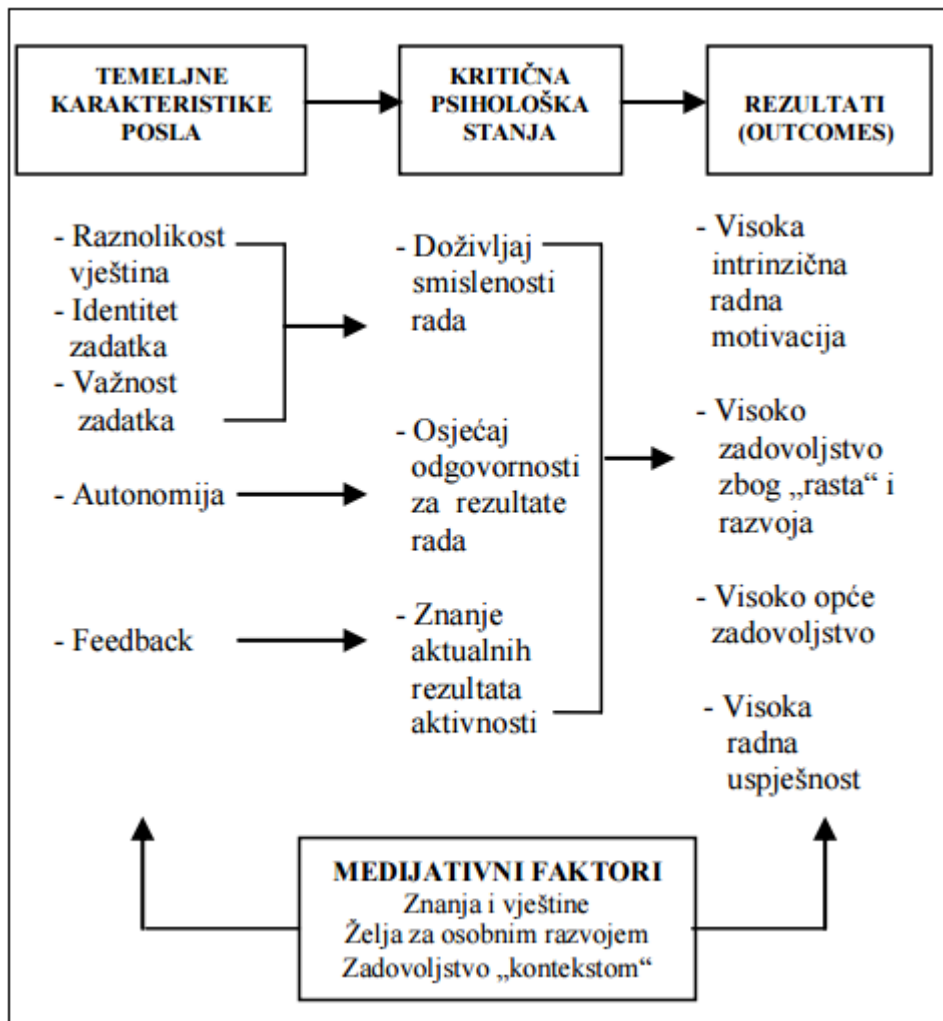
TEMELJNE KARAKTERISTIKE POSLA

KRITIČNA PSIHOLOŠKA STANJA

REZULTATI (OUTCOMES)

- Raznolikost vještina
- Identitet zadatka
- Važnost zadatka

- Autonomija

- Feedback

- Doživljaj smislenosti rada

- Osjećaj odgovornosti za rezultate rada

- Znanje aktualnih rezultata aktivnosti

- Visoka intrinzična radna motivacija

- Visoko zadovoljstvo zbog „rasta“ i razvoja

- Visoko opće zadovoljstvo

- Visoka radna uspješnost

MEDIJATIVNI FAKTORI
Znanja i vještine
Želja za osobnim razvojem
Zadovoljstvo „kontekstom“